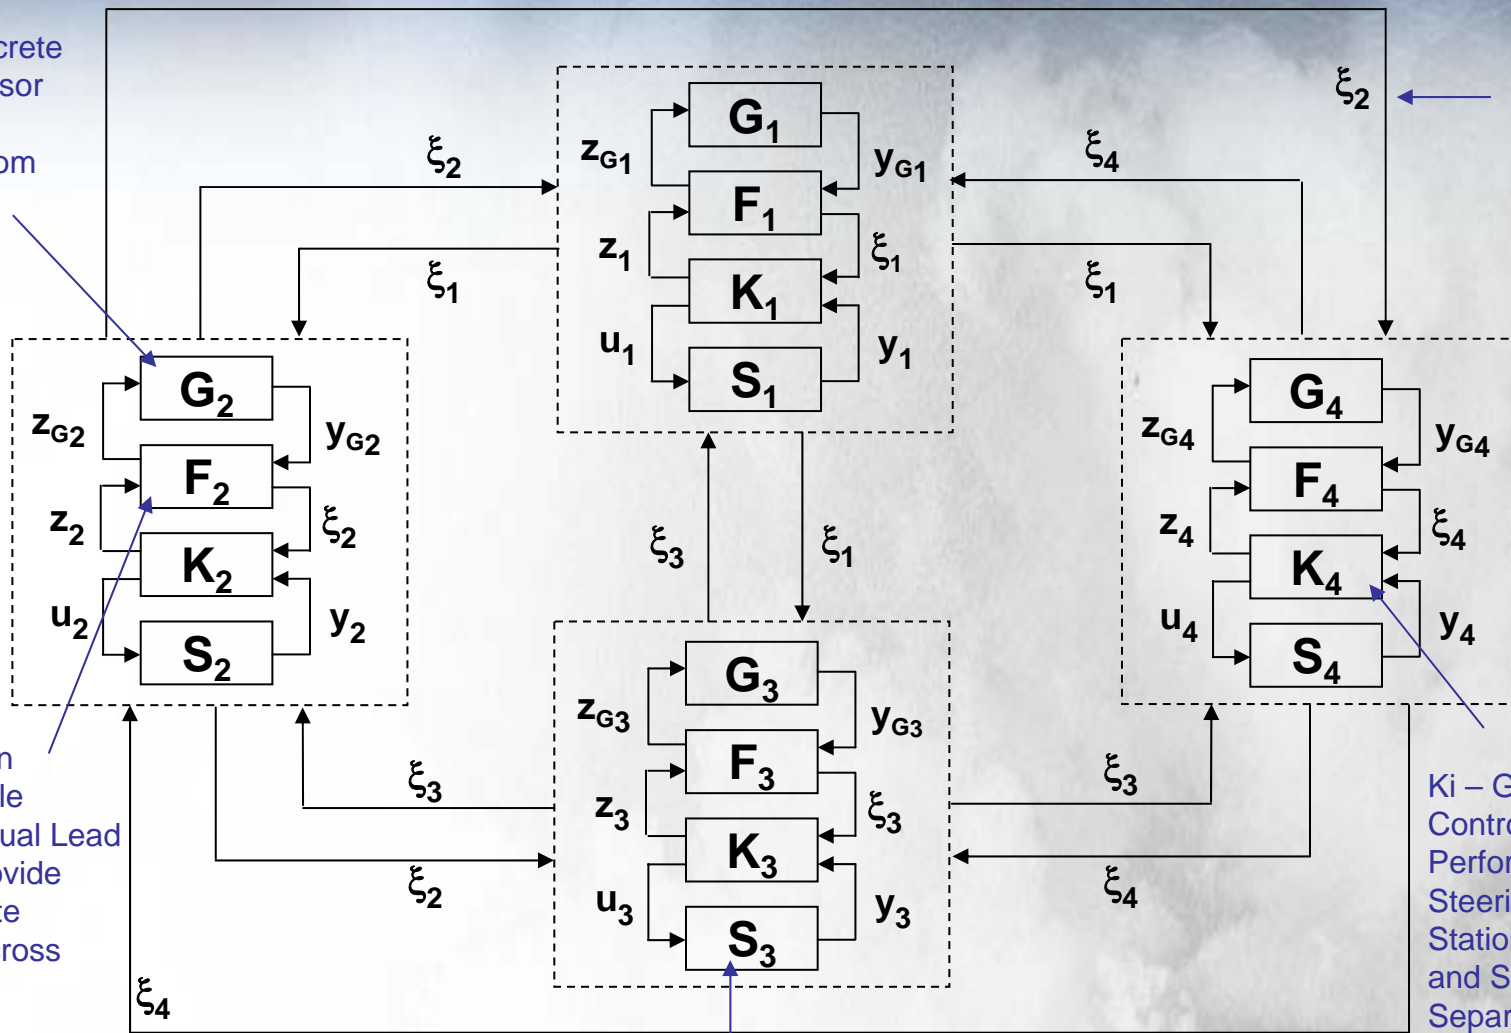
crete
sor

om

n
le
ual Lead
ovide
te
ross

$\xi_2$

$G_1$
$z_{G1}$
$y_{G1}$
$F_1$
$z_1$
$\xi_1$
$K_1$
$u_1$
$y_1$
$S_1$

$\xi_2$
$\xi_1$
$\xi_4$
$\xi_1$

$G_2$
$z_{G2}$
$y_{G2}$
$F_2$
$z_2$
$\xi_2$
$K_2$
$u_2$
$y_2$
$S_2$

$\xi_3$
$\xi_1$

$G_4$
$z_{G4}$
$y_{G4}$
$F_4$
$z_4$
$\xi_4$
$K_4$
$u_4$
$y_4$
$S_4$

$G_3$
$z_{G3}$
$y_{G3}$
$F_3$
$z_3$
$\xi_3$
$K_3$
$u_3$
$y_3$
$S_3$

$\xi_3$
$\xi_2$
$\xi_3$
$\xi_4$
$\xi_4$

Ki – G
Contro
Perfor
Steeri
Statio
and S
Separ